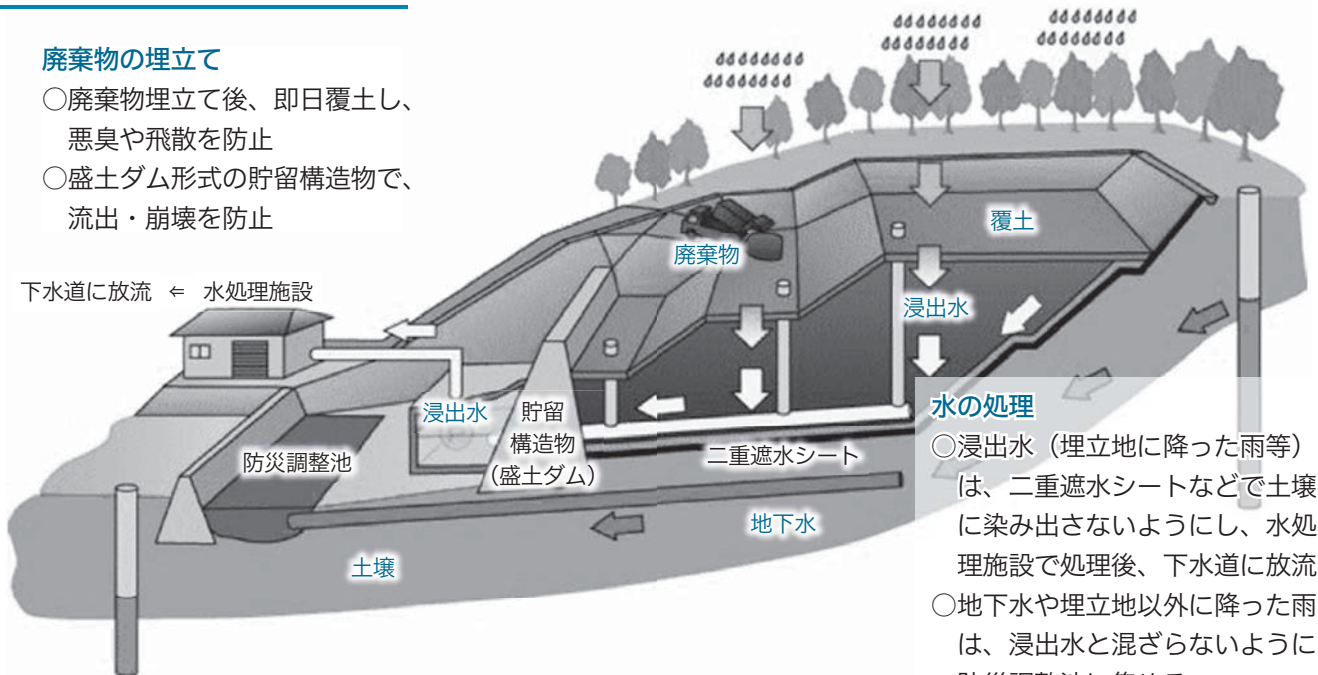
廃棄物の埋立て
○廃棄物埋立て後、即日覆土し、悪臭や飛散を防止
○盛土ダム形式の貯留構造物で、流出・崩壊を防止

下水道に放流 ⇐ 水処理施設

廃棄物

覆土

浸出水

浸出水

貯留構造物（盛土ダム）

防災調整池

二重遮水シート

地下水

土壌

水の処理
○浸出水（埋立地に降った雨等）は、二重遮水シートなどで土壌に染み出さないようにし、水処理施設で処理後、下水道に放流
○地下水や埋立地以外に降った雨は、浸出水と混ざらないように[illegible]